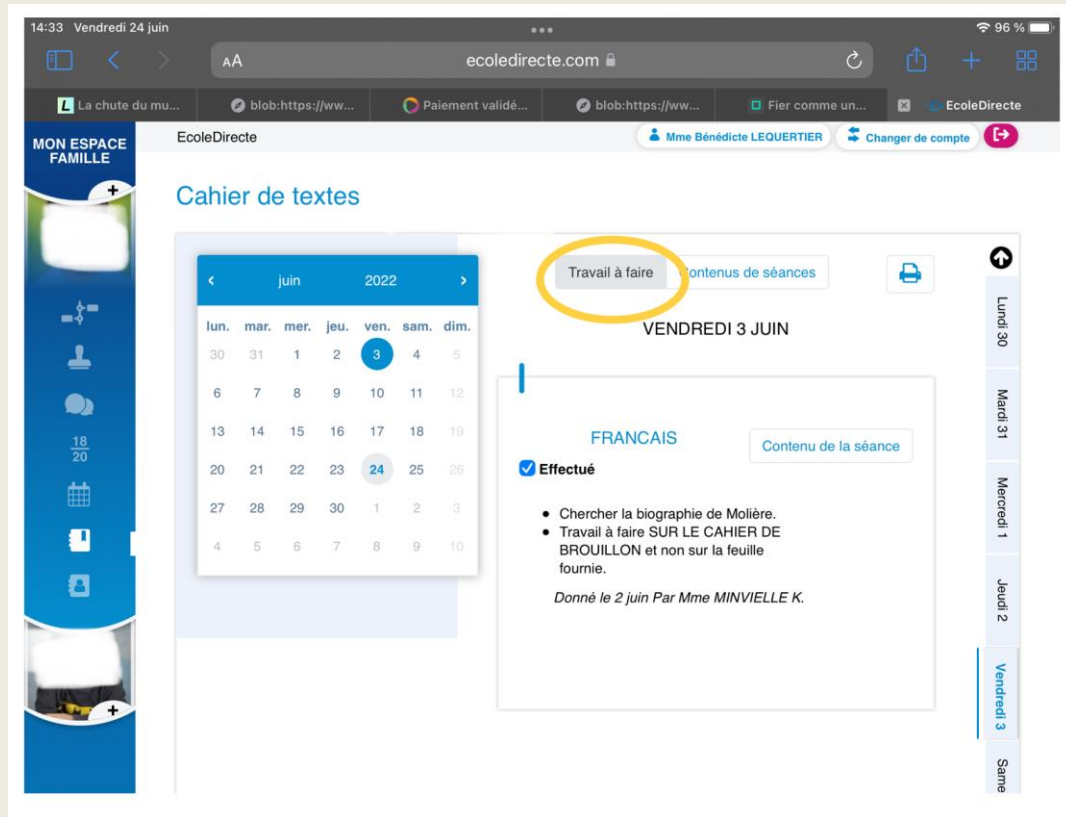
14:33 Vendredi 24 juin

96 %

AA ecoledirecte.com

La chute du mu... blob:https://ww... Paiement validé... blob:https://ww... Fier comme un... EcoleDirecte

MON ESPACE FAMILLE

EcoleDirecte

Mme Bénédicte LEQUERTIER

Changer de compte

Cahier de textes

| juin | 2022 |
|---|---|

| lun. | mar. | mer. | jeu. | ven. | sam. | dim. |
|---|---|---|---|---|---|---|
| 30 | 31 | 1 | 2 | 3 | 4 | 5 |
| 6 | 7 | 8 | 9 | 10 | 11 | 12 |
| 13 | 14 | 15 | 16 | 17 | 18 | 19 |
| 20 | 21 | 22 | 23 | 24 | 25 | 26 |
| 27 | 28 | 29 | 30 | 1 | 2 | 3 |
| 4 | 5 | 6 | 7 | 8 | 9 | 10 |

$\frac{18}{20}$

Travail à faire Contenus de séances

VENDREDI 3 JUIN

FRANCAIS

Contenu de la séance

Effectué

• Chercher la biographie de Molière.
• Travail à faire SUR LE CAHIER DE BROUILLON et non sur la feuille fournie.

Donné le 2 juin Par Mme MINVIELLE K.

Lundi 30

Mardi 31

Mercredi 1

Jeudi 2

Vendredi 3

Same